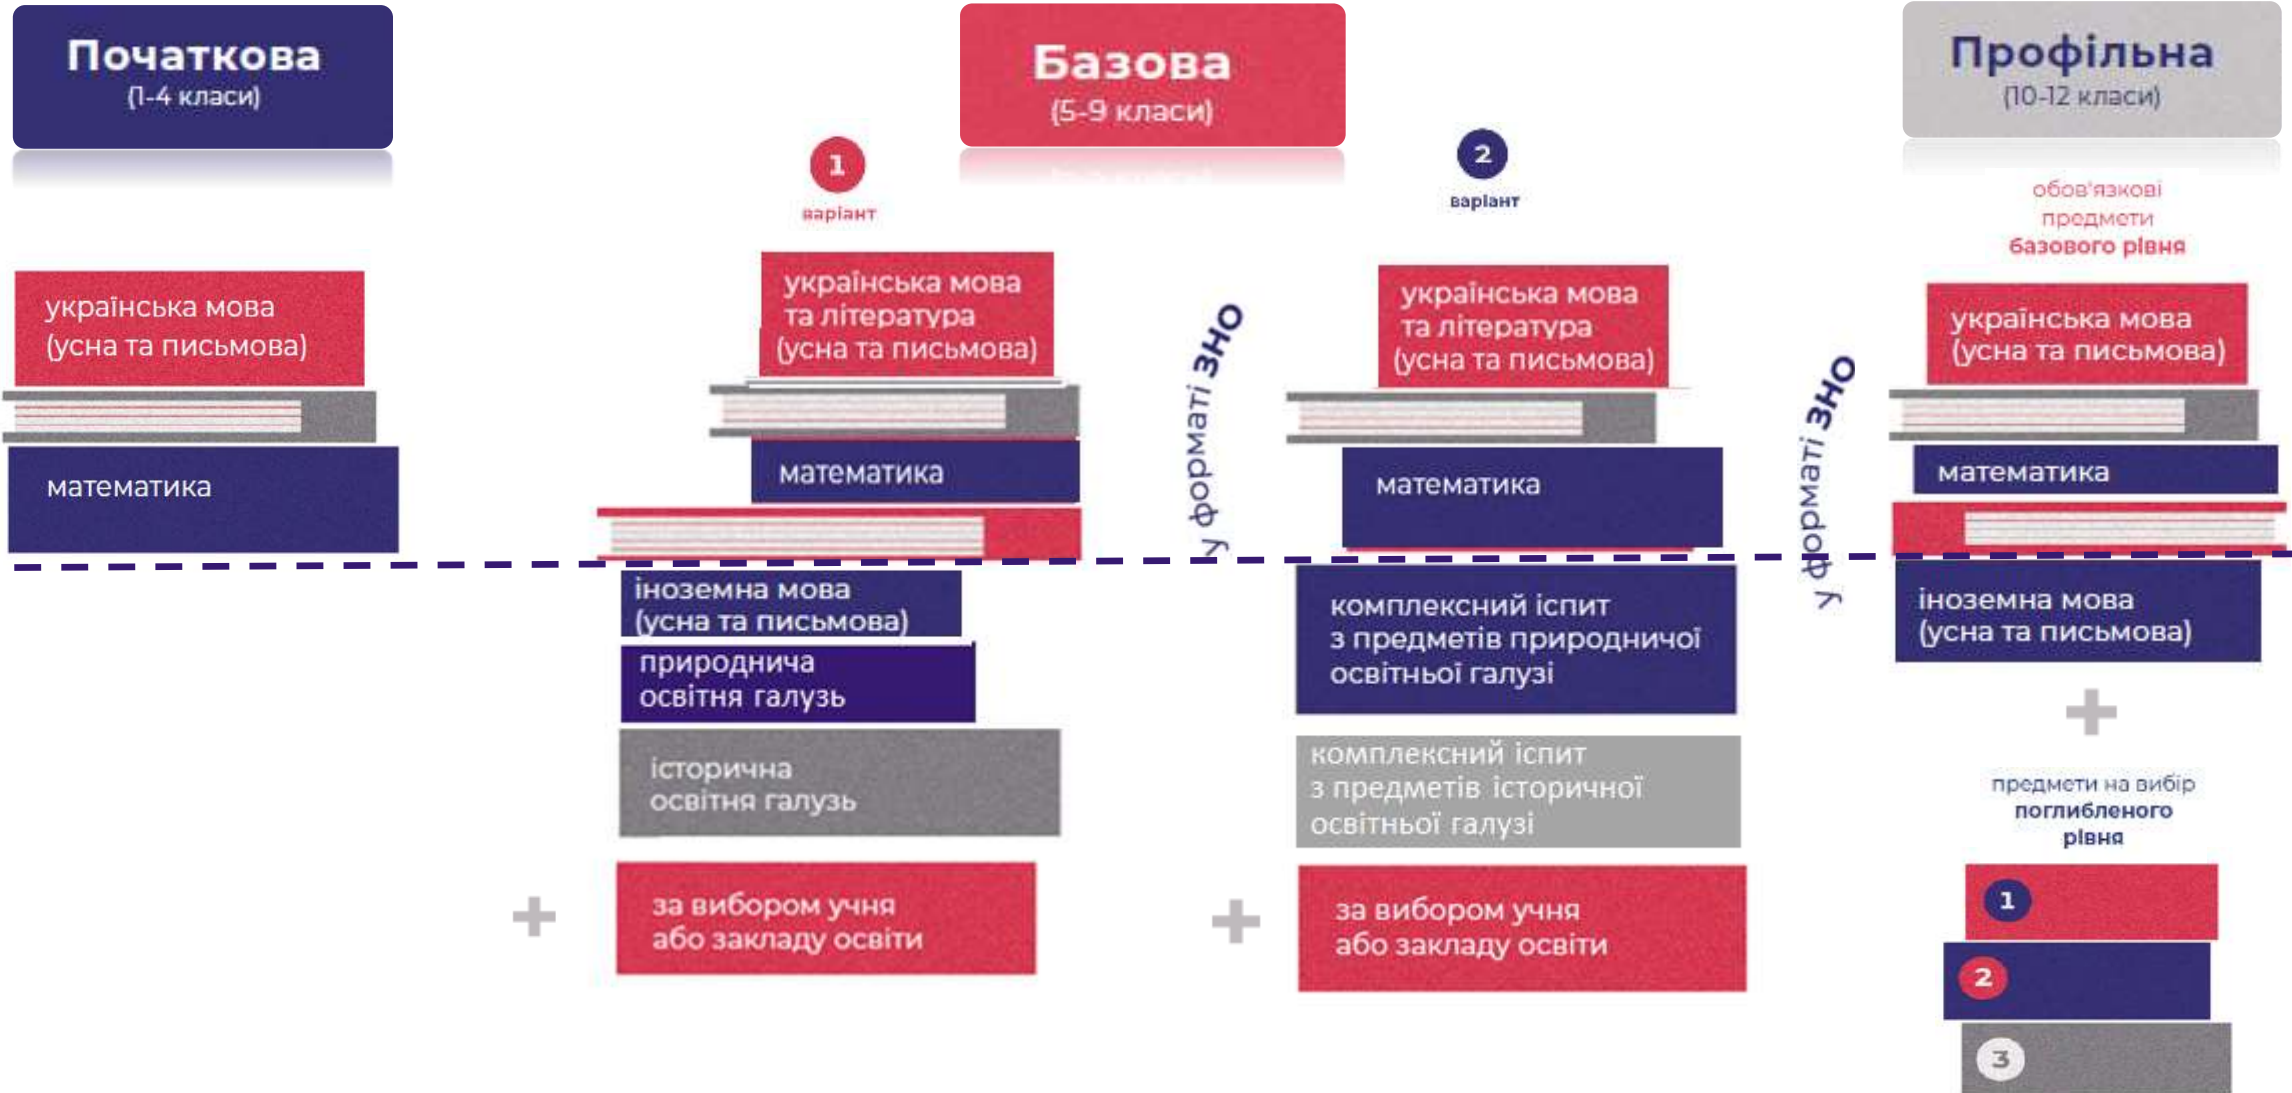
Початкова
(1-4 класи)

Базова
(5-9 класи)

Профільна
(10-12 класи)

1
варіант

2
варіант

обов'язкові предмети базового рівня

українська мова (усна та письмова)

математика

українська мова та література (усна та письмова)

математика

у форматі ЗНО

українська мова та література (усна та письмова)

математика

у форматі ЗНО

українська мова (усна та письмова)

математика

іноземна мова (усна та письмова)

природнича освітня галузь

історична освітня галузь

+

за вибором учня або закладу освіти

комплексний іспит з предметів природничої освітньої галузі

комплексний іспит з предметів історичної освітньої галузі

+

за вибором учня або закладу освіти

іноземна мова (усна та письмова)

+

предмети на вибір поглибленого рівня

1

2

3